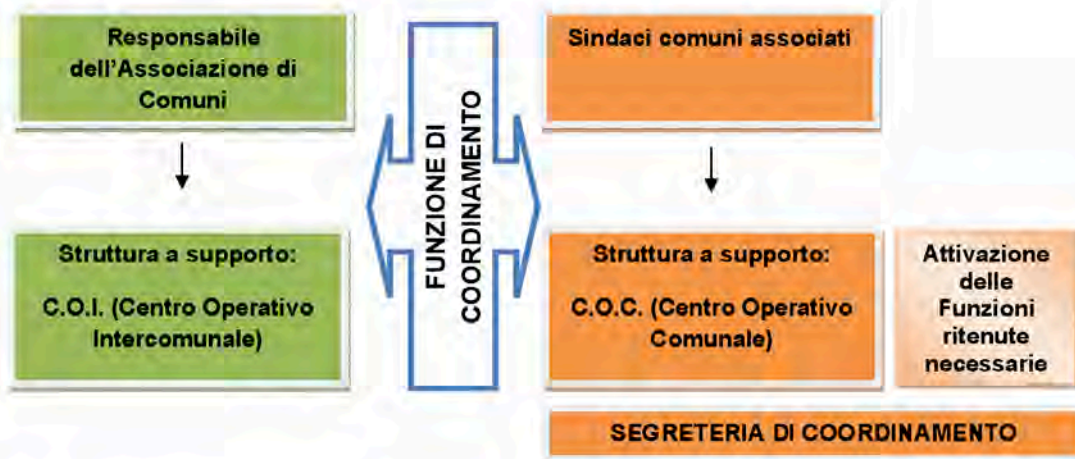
Responsabile dell'Associazione di Comuni

Struttura a supporto:

C.O.I. (Centro Operativo Intercomunale)

FUNZIONE DI COORDINAMENTO

Sindaci comuni associati

Struttura a supporto:

C.O.C. (Centro Operativo Comunale)

Attivazione delle Funzioni ritenute necessarie

SEGRETERIA DI COORDINAMENTO